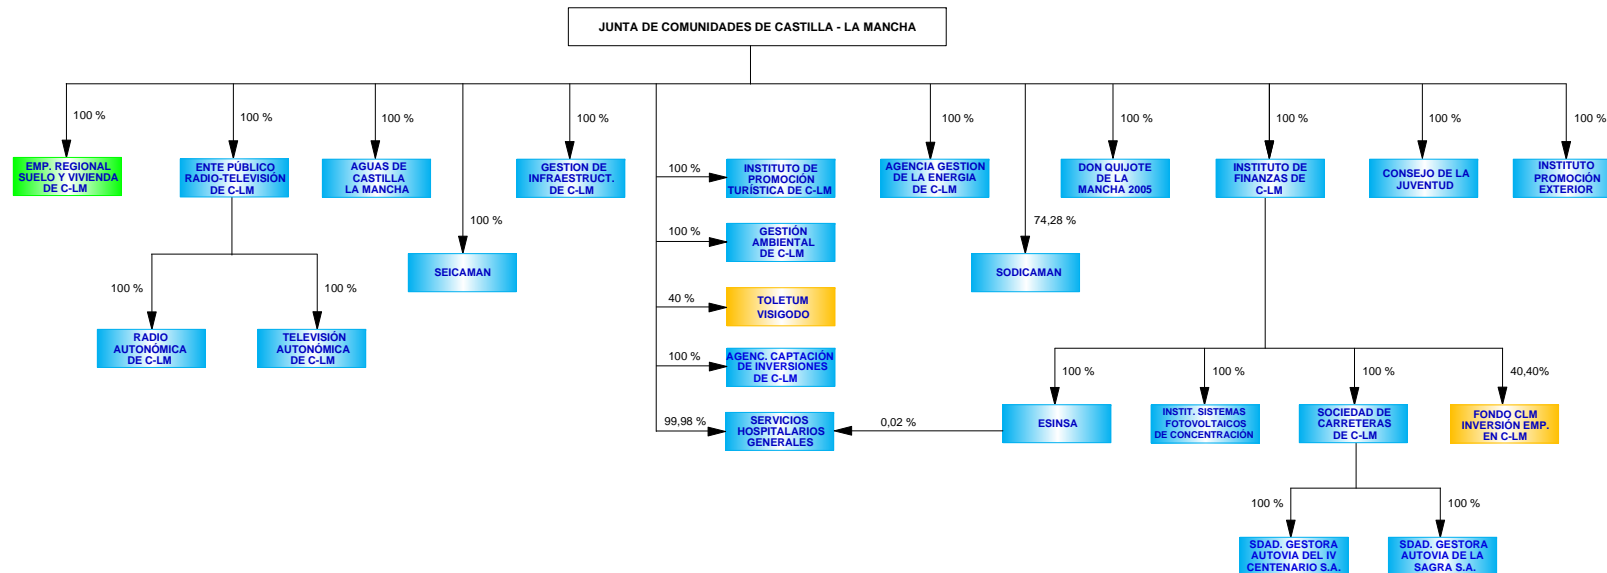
JUNTA DE COMUNIDADES DE CASTILLA - LA MANCHA

100 %
EMP. REGIONAL SUELO Y VIVIENDA DE C-LM

100 %
ENTE PÚBLICO RADIO-TELEVISIÓN DE C-LM

100 %
RADIO AUTONÓMICA DE C-LM

100 %
TELEVISIÓN AUTONÓMICA DE C-LM

100 %
AGUAS DE CASTILLA LA MANCHA

100 %
SEICAMAN

100 %
GESTION DE INFRAESTRUCT. DE C-LM

100 %
INSTITUTO DE PROMOCIÓN TURÍSTICA DE C-LM

100 %
GESTIÓN AMBIENTAL DE C-LM

40 %
TOLETUM VISIGODO

100 %
AGENC. CAPTACIÓN DE INVERSIONES DE C-LM

99,98 %
SERVICIOS HOSPITALARIOS GENERALES

0,02 %

100 %
AGENCIA GESTION DE LA ENERGIA DE C-LM

74,28 %
SODICAMAN

100 %
DON QUIJOTE DE LA MANCHA 2005

100 %
INSTITUTO DE FINANZAS DE C-LM

100 %
ESINSA

100 %
INSTIT. SISTEMAS FOTOVOLTAICOS DE CONCENTRACIÓN

100 %
SOCIEDAD DE CARRETERAS DE C-LM

100 %
SDAD. GESTORA AUTOVIA DEL IV CENTENARIO S.A.

100 %
SDAD. GESTORA AUTOVIA DE LA SAGRA S.A.

40,40%
FONDO CLM INVERSIÓN EMP. EN C-LM

100 %
CONSEJO DE LA JUVENTUD

100 %
INSTITUTO PROMOCIÓN EXTERIOR